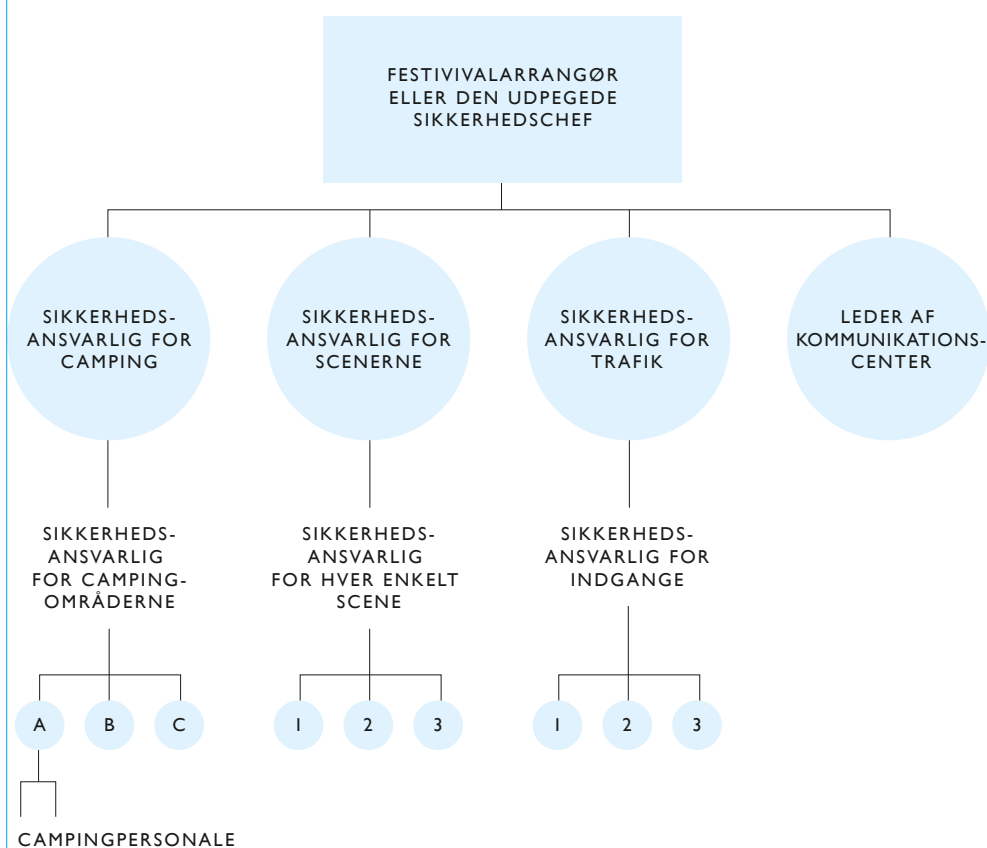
FESTIVIVALARRANGØR ELLER DEN UDPEGEDE SIKKERHEDSCHEF

SIKKERHEDS-ANSVARLIG FOR CAMPING

SIKKERHEDS-ANSVARLIG FOR SCENERNE

SIKKERHEDS-ANSVARLIG FOR TRAFIK

LEDER AF KOMMUNIKATIONS-CENTER

SIKKERHEDS-ANSVARLIG FOR CAMPING-OMRÅDERNE

SIKKERHEDS-ANSVARLIG FOR HVER ENKELT SCENE

SIKKERHEDS-ANSVARLIG FOR INDGANGE

A B C

1 2 3

1 2 3

CAMPINGPERSONALE